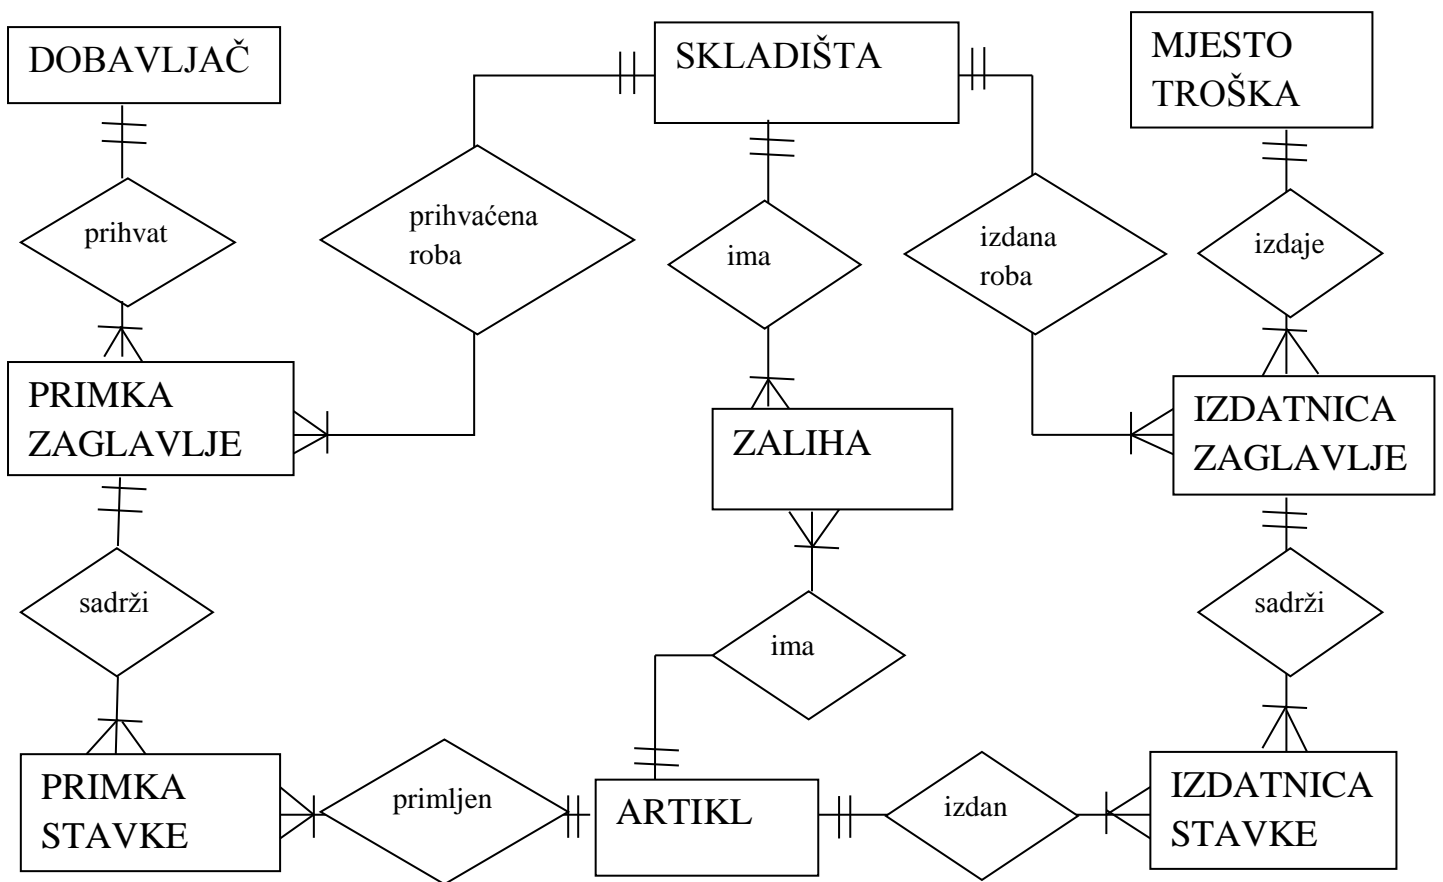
DOBAVLJAČ

SKLADIŠTA

MJESTO TROŠKA

prihvat

prihvaćena roba

ima

izdana roba

izdaje

PRIMKA ZAGLAVLJE

ZALIHA

IZDATNICA ZAGLAVLJE

sadrži

ima

sadrži

PRIMKA STAVKE

primljen

ARTIKL

izdan

IZDATNICA STAVKE